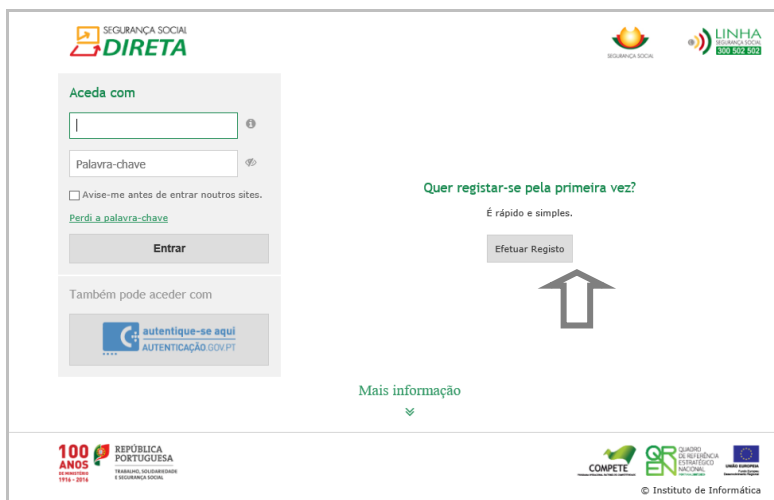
SEGURANÇA SOCIAL
DIRETA

SEGURANÇA SOCIAL

LINHA
SEGURANÇA SOCIAL
300 502 502

Aceda com

Palavra-chave

Avise-me antes de entrar noutros sites.

Perdi a palavra-chave

Entrar

Também pode aceder com

autentique-se aqui
AUTENTICAÇÃO.GOV.PT

Quer registar-se pela primeira vez?

É rápido e simples.

Efetuar Registo

Mais informação

100 ANOS
DO MINISTÉRIO
1916 - 2016

REPÚBLICA PORTUGUESA
TRABALHO, SOLIDARIEDADE E SEGURANÇA SOCIAL

COMPETE

QREN
QUADRO DE REFERÊNCIA ESTRATÉGICO NACIONAL

UNIÃO EUROPEIA

© Instituto de Informática